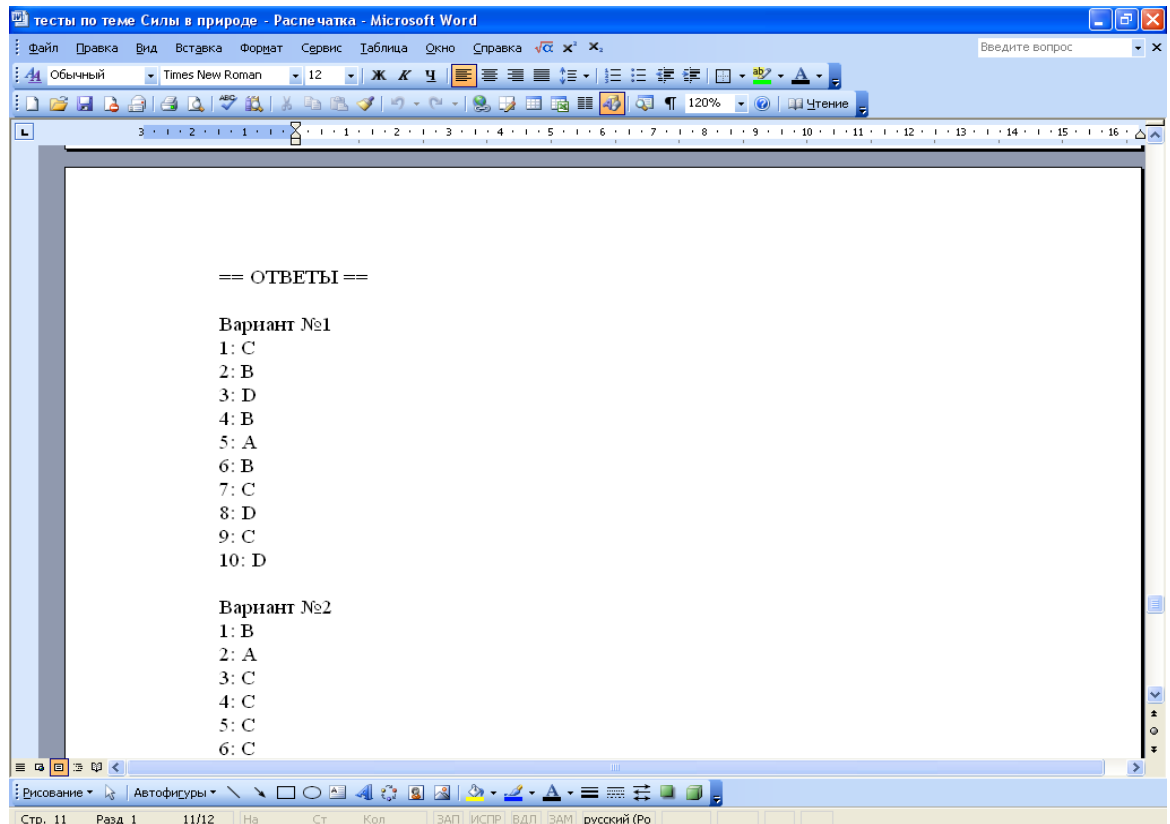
тесты по теме Силы в природе - Распечатка - Microsoft Word

Файл Правка Вид Вставка Формат Сервис Таблица Окно Справка

Введите вопрос

Обычный Times New Roman 12

120% Чтение

== ОТВЕТЫ ==

Варнант №1
1: C
2: B
3: D
4: B
5: A
6: B
7: C
8: D
9: C
10: D

Варнант №2
1: B
2: A
3: C
4: C
5: C
6: C

Рисование Автофигуры

Стр. 11 Разд 1 11/12 На Ст Кол ЗАП ИСПР ВДЛ ЗАМ русский (Ро